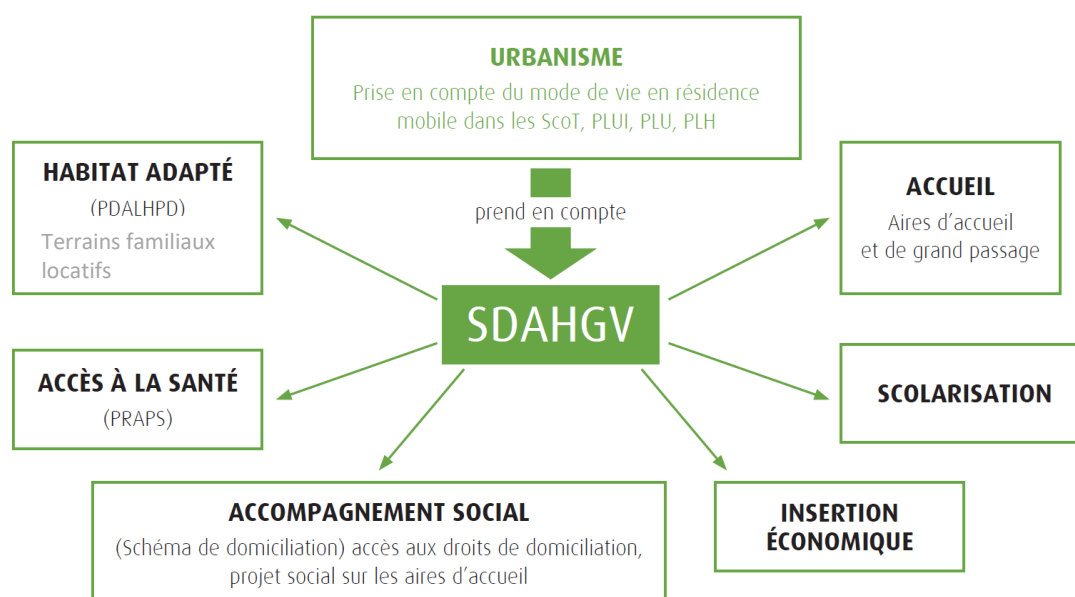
URBANISME
Prise en compte du mode de vie en résidence mobile dans les ScoT, PLUI, PLU, PLH

HABITAT ADAPTÉ
(PDALHPD)
Terrains familiaux locatifs

prend en compte

ACCUEIL
Aires d'accueil et de grand passage

SDAHGV

ACCÈS À LA SANTÉ
(PRAPS)

SCOLARISATION

ACCOMPAGNEMENT SOCIAL
(Schéma de domiciliation) accès aux droits de domiciliation, projet social sur les aires d'accueil

INSERTION ÉCONOMIQUE